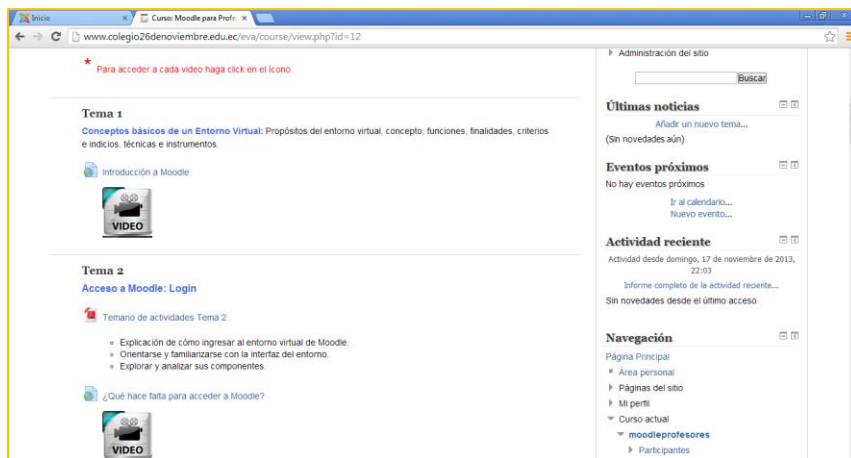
Inicio × Curso: Moodle para Profe ×

www.colegio26denoviembre.edu.ec/eva/course/view.php?id=12

* Para acceder a cada video haga click en el ícono.

Tema 1

Conceptos básicos de un Entorno Virtual: Propósitos del entorno virtual, concepto, funciones, finalidades, criterios e indicios, técnicas e instrumentos.

Introducción a Moodle

VIDEO

Tema 2

Acceso a Moodle: Login

Temario de actividades Tema 2

- Explicación de cómo ingresar al entorno virtual de Moodle.
- Orientarse y familiarizarse con la interfaz del entorno.
- Explorar y analizar sus componentes.

¿Qué hace falta para acceder a Moodle?

VIDEO

Administración del sitio

Buscar

Últimas noticias

Añadir un nuevo tema...
(Sin novedades aún)

Eventos próximos

No hay eventos próximos
Ir al calendario...
Nuevo evento...

Actividad reciente

Actividad desde domingo, 17 de noviembre de 2013, 22:03
Informe completo de la actividad reciente...
Sin novedades desde el último acceso

Navegación

Página Principal
Área personal
Páginas del sitio
Mi perfil
Curso actual
moodleprofesores
Participantes